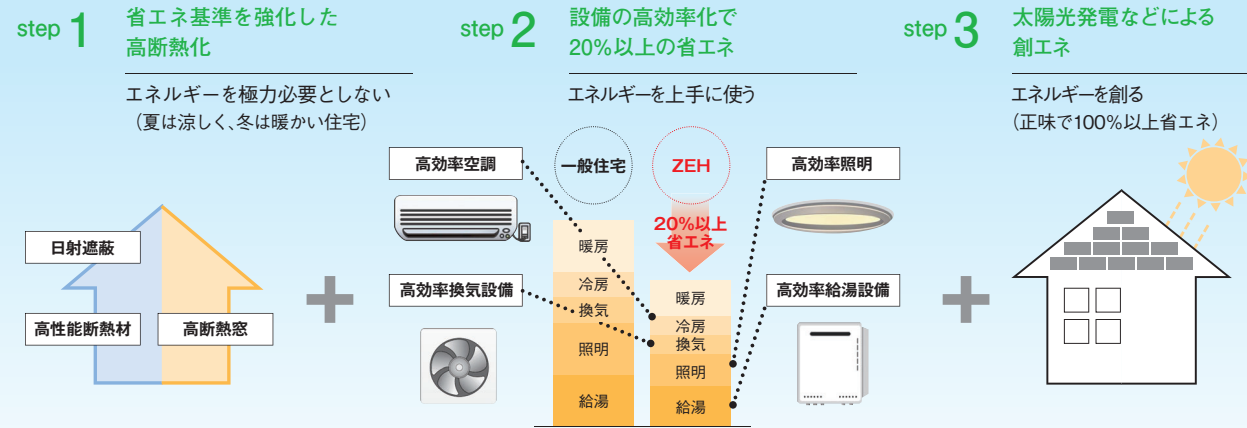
step 1 省エネ基準を強化した高断熱化

エネルギーを極力必要としない
（夏は涼しく、冬は暖かい住宅）

日射遮蔽
高性能断熱材
高断熱窓

step 2 設備の高効率化で20%以上の省エネ

エネルギーを上手に使う

高効率空調
高効率換気設備
一般住宅
ZEH
20%以上省エネ
高効率照明
高効率給湯設備

暖房
冷房
換気
照明
給湯

暖房
冷房
換気
照明
給湯

step 3 太陽光発電などによる創エネ

エネルギーを創る
（正味で100%以上省エネ）